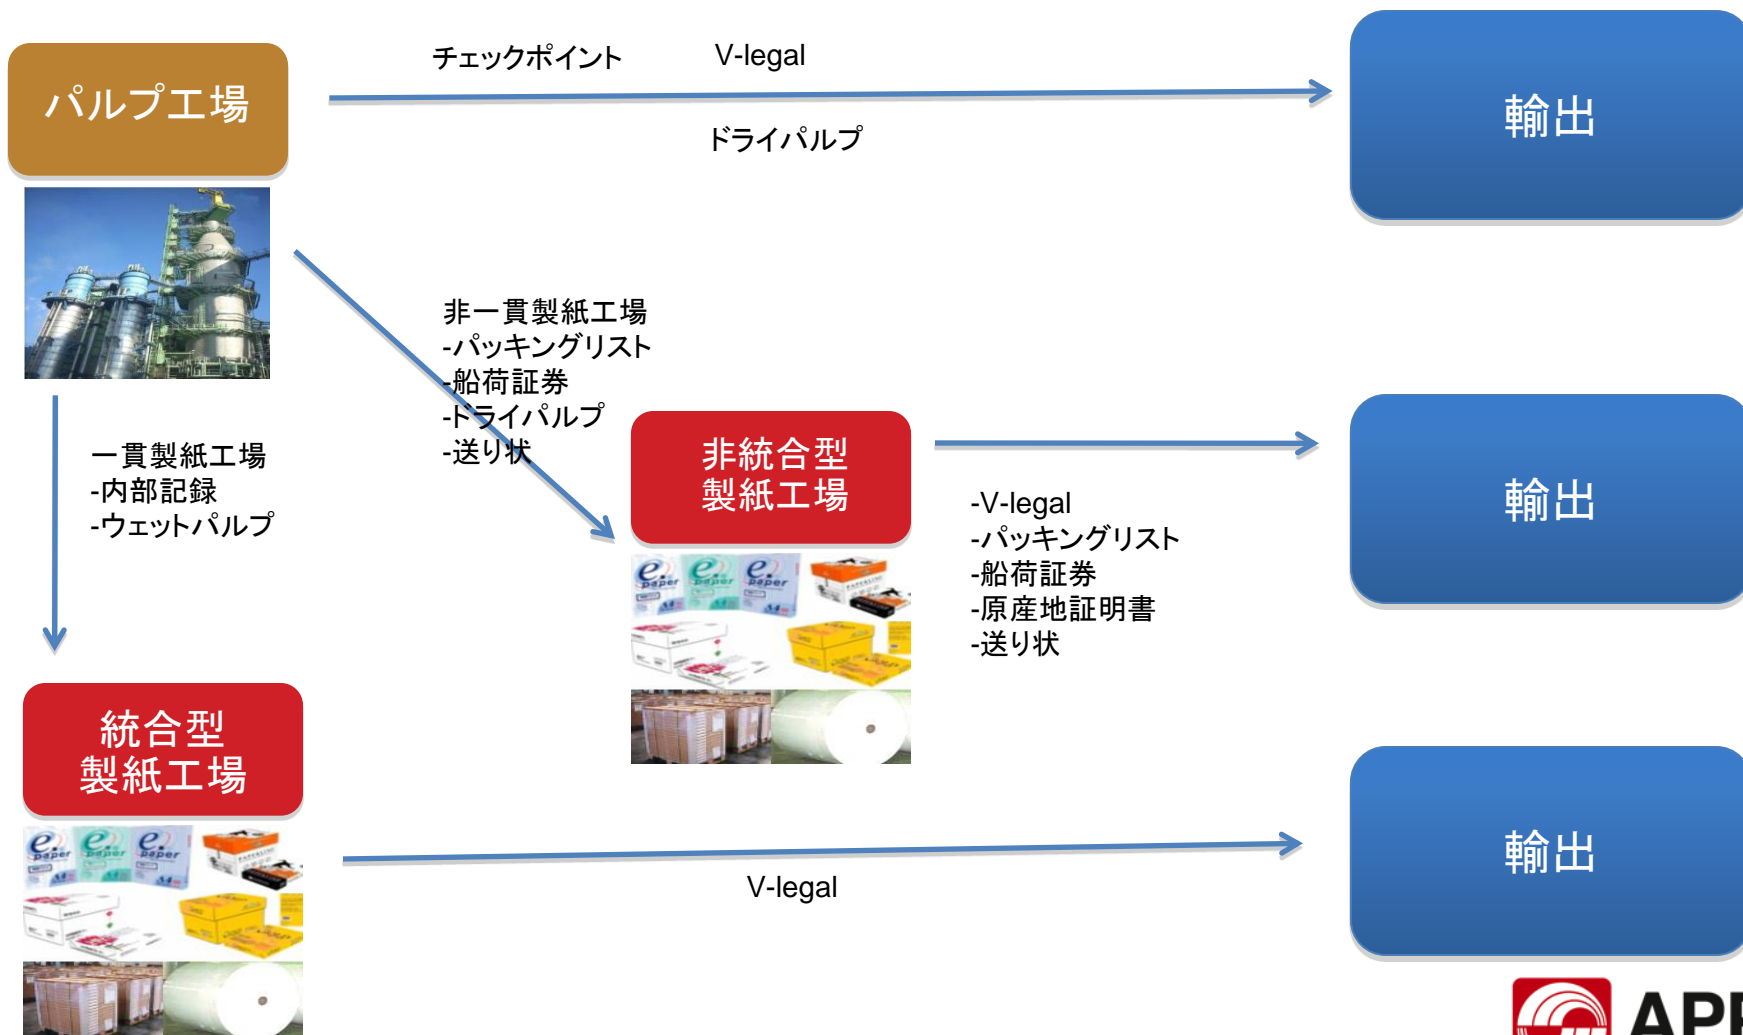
パルプ工場

チェックポイント　V-legal

ドライパルプ

輸出

非一貫製紙工場
-パッキングリスト
-船荷証券
-ドライパルプ
-送り状

一貫製紙工場
-内部記録
-ウェットパルプ

非統合型
製紙工場

-V-legal
-パッキングリスト
-船荷証券
-原産地証明書
-送り状

輸出

統合型
製紙工場

V-legal

輸出

APP